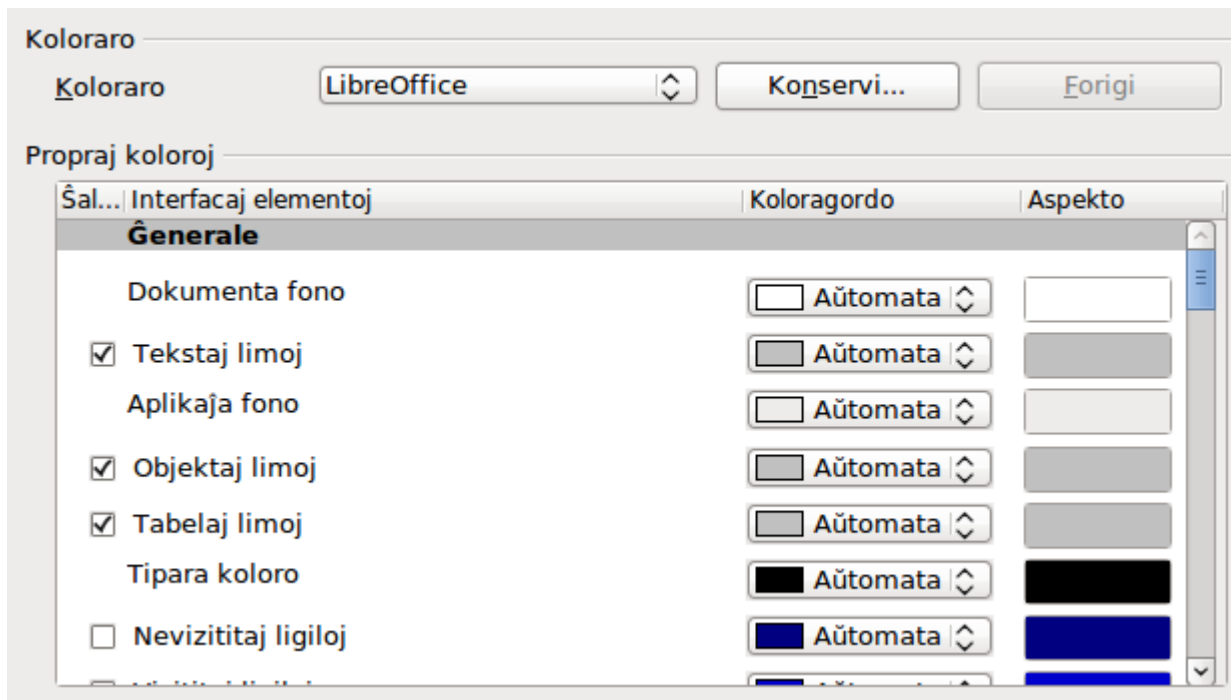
Koloraro

Koloraro LibreOffice Konservi... Forigi

Propraj koloroj

| Ŝal... | Interfacaj elementoj | Koloragordo | Aspekto |
|---|---|---|---|
| | **Ĝenerale** | | |
| | Dokumenta fono | Aŭtomata | |
| ☑ | Tekstaj limoj | Aŭtomata | |
| | Aplikaĵa fono | Aŭtomata | |
| ☑ | Objektaj limoj | Aŭtomata | |
| ☑ | Tabelaj limoj | Aŭtomata | |
| | Tipara koloro | Aŭtomata | |
| ☐ | Nevizititaj ligiloj | Aŭtomata | |
| ☐ | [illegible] | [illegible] | |